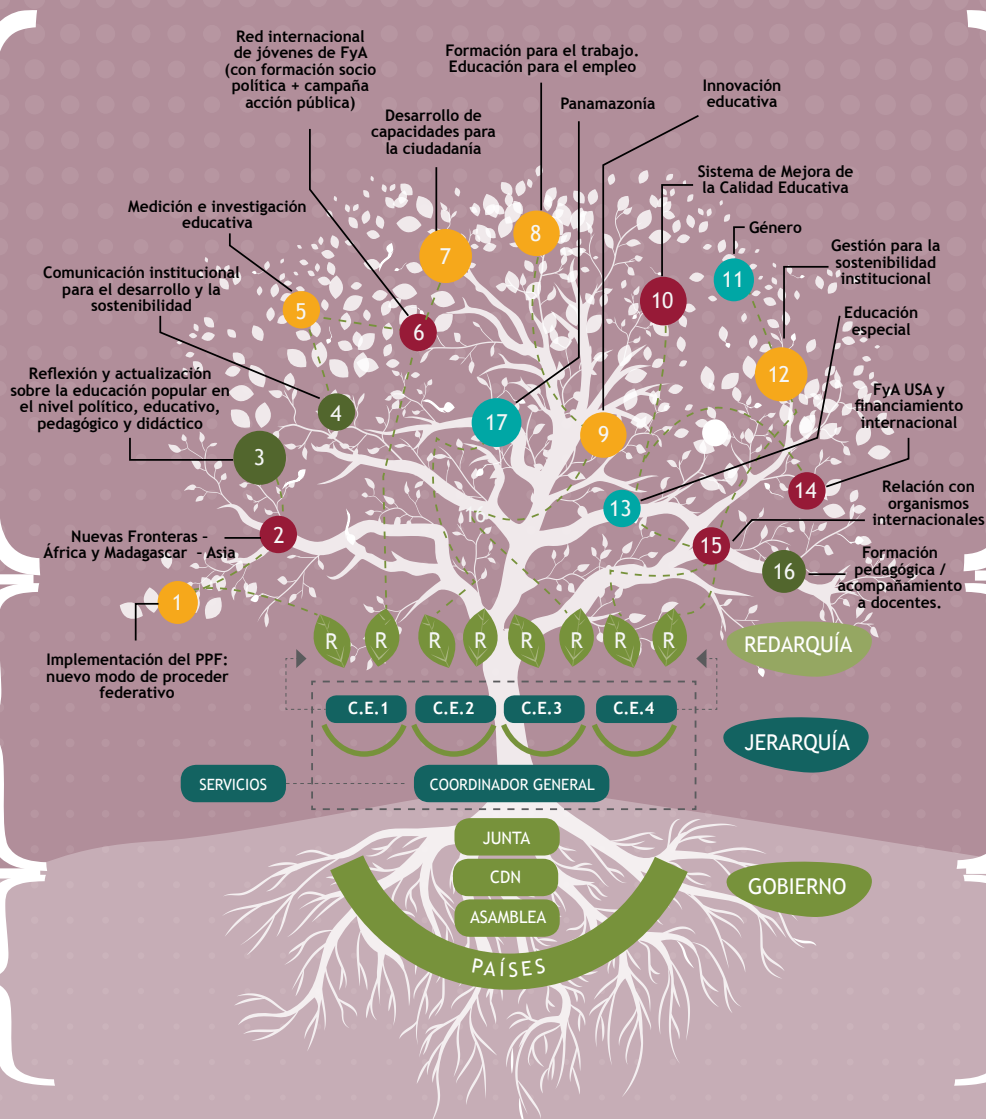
Red internacional de jóvenes de FyA (con formación socio política + campaña acción pública)

Formación para el trabajo. Educación para el empleo

Innovación educativa

Panamazonía

Desarrollo de capacidades para la ciudadanía

Sistema de Mejora de la Calidad Educativa

Medición e investigación educativa

Género

Gestión para la sostenibilidad institucional

Comunicación institucional para el desarrollo y la sostenibilidad

Educación especial

Reflexión y actualización sobre la educación popular en el nivel político, educativo, pedagógico y didáctico

FyA USA y financiamiento internacional

Relación con organismos internacionales

Nuevas Fronteras - África y Madagascar - Asia

Formación pedagógica / acompañamiento a docentes.

7 8 5 6 10 11 4 12 17 9 3 13 14 16 2 15 16 1

Implementación del PPF: nuevo modo de proceder federativo

R R R R R R R R

REDARQUÍA

C.E.1 C.E.2 C.E.3 C.E.4

JERARQUÍA

SERVICIOS

COORDINADOR GENERAL

JUNTA

CDN

ASAMBLEA

GOBIERNO

PAÍSES